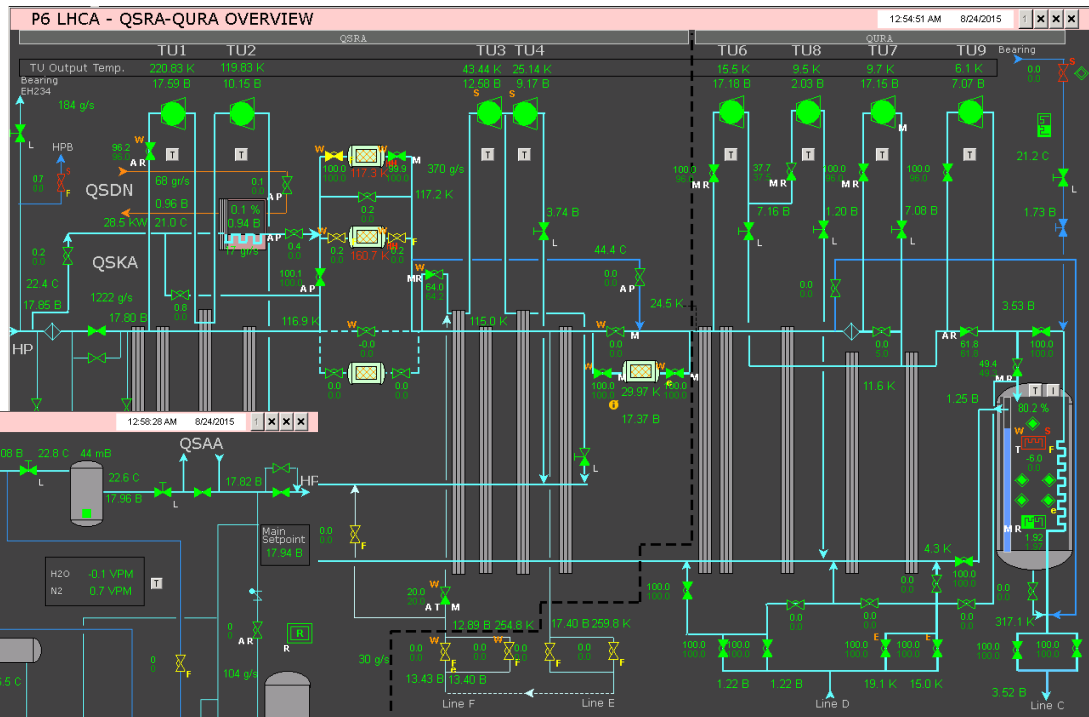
P6 LHCA - QSRA-QURA OVERVIEW 12:54:51 AM 8/24/2015 1 ✕ ✕ ✕

QSRA QURA

TU1 TU2 TU3 TU4 TU6 TU8 TU7 TU9 Bearing

TU Output Temp. 220.83 K 119.83 K 43.44 K 25.14 K 15.5 K 9.5 K 9.7 K 6.1 K

Bearing EH234 17.59 B 10.15 B 12.58 B 9.17 B 17.18 B 2.03 B 17.15 B 7.07 B

184 g/s

L HPB

96.2 96.1 A R T T W 100.0 100.0 99.9 100.0 370 g/s 117.3 K T T 100.0 96.0 M R T 37.7 37.5 M R T 100.0 96.0 M R T 100.0 96.0 T

0.7 0.0 F 68 g/s 0.1 0.0 117.2 K 21.2 C

QSDN 0.96 B 0.1 % 0.94 B 0.2 0.0 3.74 B 7.16 B 1.20 B 7.08 B 1.73 B

28.5 KW 21.0 C A P 0.4 0.0 0.2 0.0 160.7 K 0.2 0.0 F L L L L

0.2 0.0 17 g/s 44.4 C

QSKA 100.1 100.0 A P M R 64.0 64.2 0.0 0.0 A P

22.4 C 17.85 B 1222 g/s 0.8 0.0 24.5 K 0.0 0.0 3.53 B

17.80 B 116.9 K 115.0 K

HP -0.0 0.0 W W M 0.0 0.0 A R 61.8 61.8 100.0 100.0

0.0 0.0 0.0 0.0 100.0 100.0 29.97 K 100.0 100.0 M 11.6 K 49.4 49.3 T T

17.37 B 1.25 B 80.2 %

12:58:28 AM 8/24/2015 1 ✕ ✕ ✕ W S

QSAA T -6.0 0.0 F

.08 B 22.8 C 44 mB 22.6 C L

17.96 B L 17.82 B HP

Main Setpoint 17.94 B 0.0 0.0 F M R 1.92

H2O -0.1 VPM 4.3 K

N2 0.7 VPM T 100.0 100.0 0.0 0.0 100.0 100.0 0.0 0.0

20.0 20.0 A T M 0.0 0.0 0.0 0.0 0.0 0.0

A R R 12.89 B 254.8 K 17.40 B 259.8 K 317.1 K

0 0.0 F 30 g/s 0.0 0.0 0.0 0.0 100.0 100.0 100.0 100.0 100.0 100.0 100.0 100.0 E 100.0 100.0 E 100.0 100.0 100.0 100.0

.5 C 104 g/s 13.43 B 13.40 B 1.22 B 1.22 B 19.1 K 15.0 K 3.52 B

Line F Line E Line D Line C